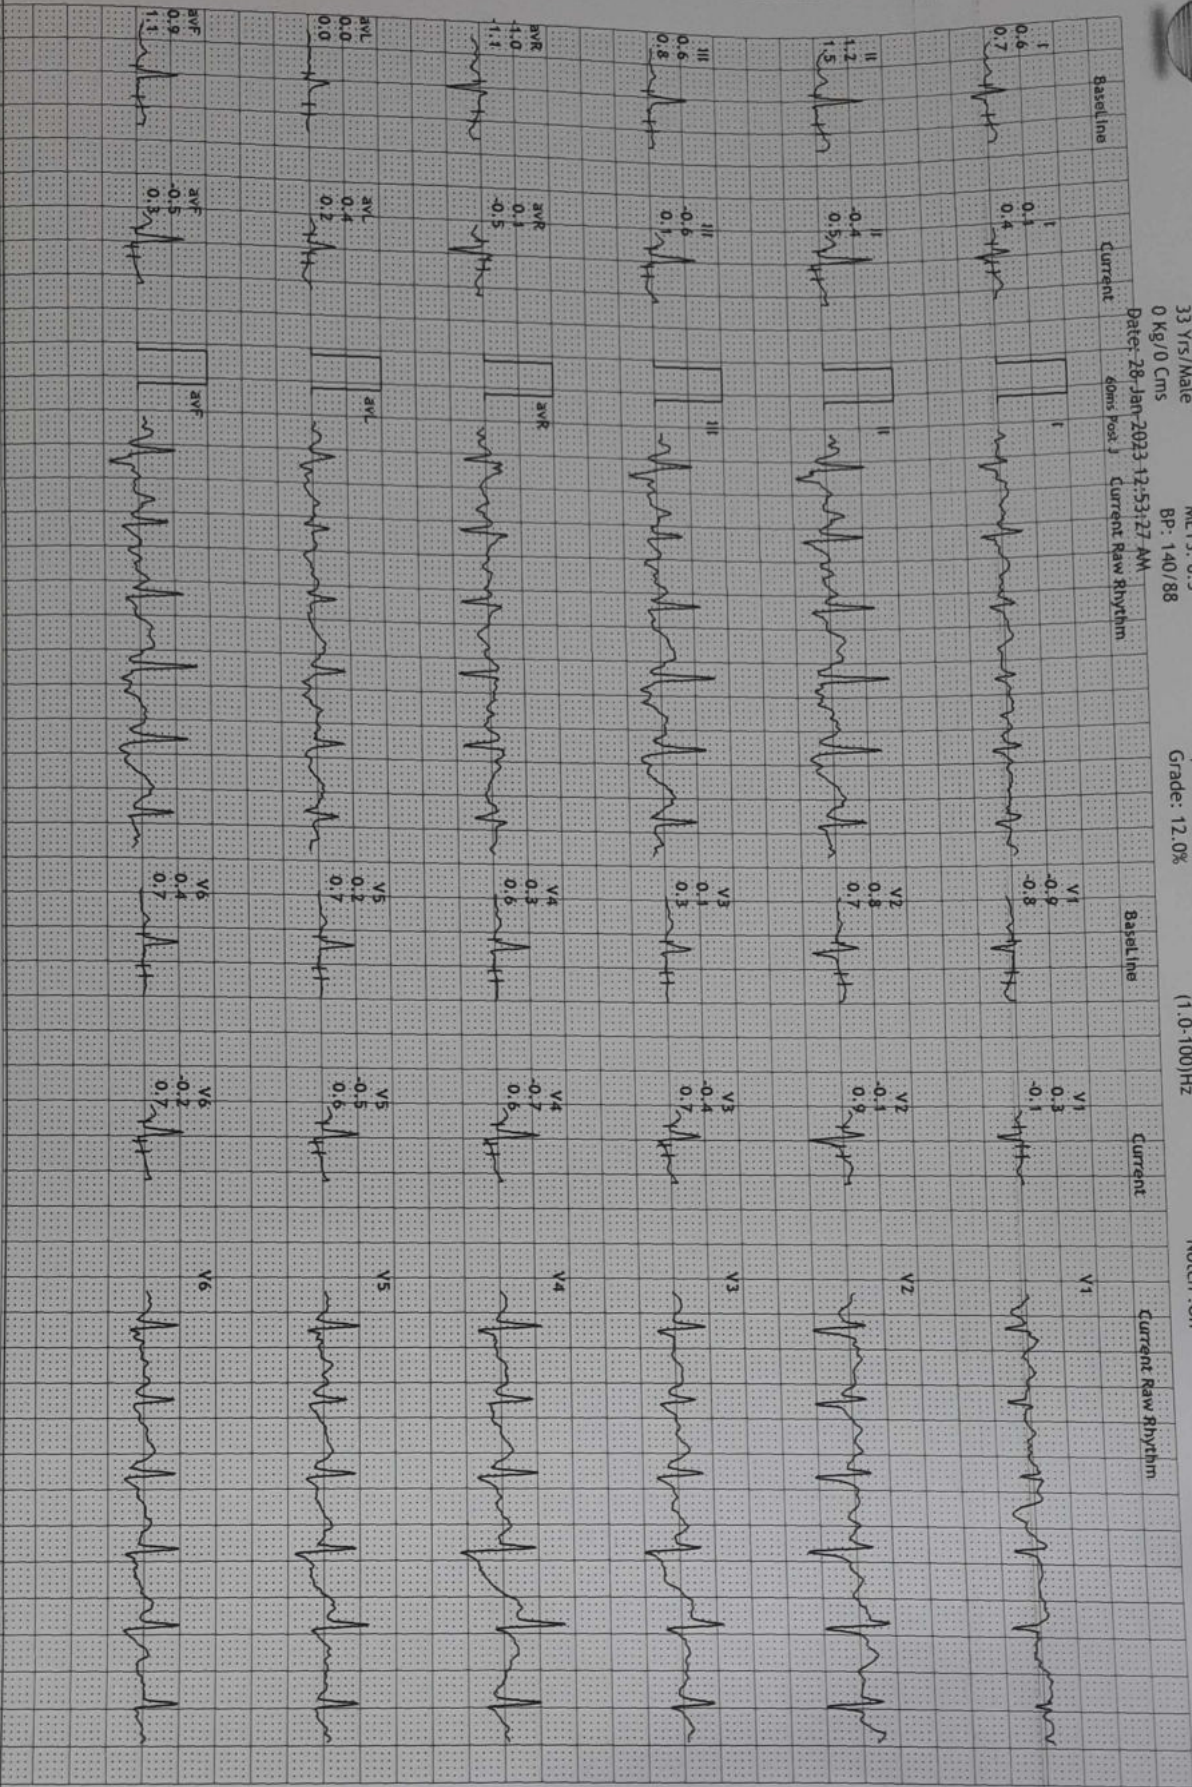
33 Yrs/Male
0 Kg/0 Cms
METS: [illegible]
BP: 140/88
Date: 28-Jan-2023 12:53:27 AM
Grade: 12.0%
(1.0-100)Hz
Notch: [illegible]

BaseLine
Current
60ms Post J
Current Raw Rhythm

I 0.6 0.7
I 0.1 0.4
I
II 1.2 1.5
II -0.4 0.5
II
III 0.6 0.8
III -0.6 0.1
III
avR -1.0 -1.1
avR 0.1 -0.5
avR
avL 0.0 0.0
avL 0.4 0.2
avL
avF 0.9 1.1
avF -0.5 0.3
avF

BaseLine
Current
Current Raw Rhythm

V1 -0.9 -0.8
V1 0.3 -0.1
V1
V2 0.8 0.7
V2 -0.1 0.9
V2
V3 0.1 0.3
V3 -0.4 0.7
V3
V4 0.3 0.6
V4 -0.7 0.6
V4
V5 0.2 0.7
V5 -0.5 0.6
V5
V6 0.4 0.7
V6 -0.2 0.7
V6